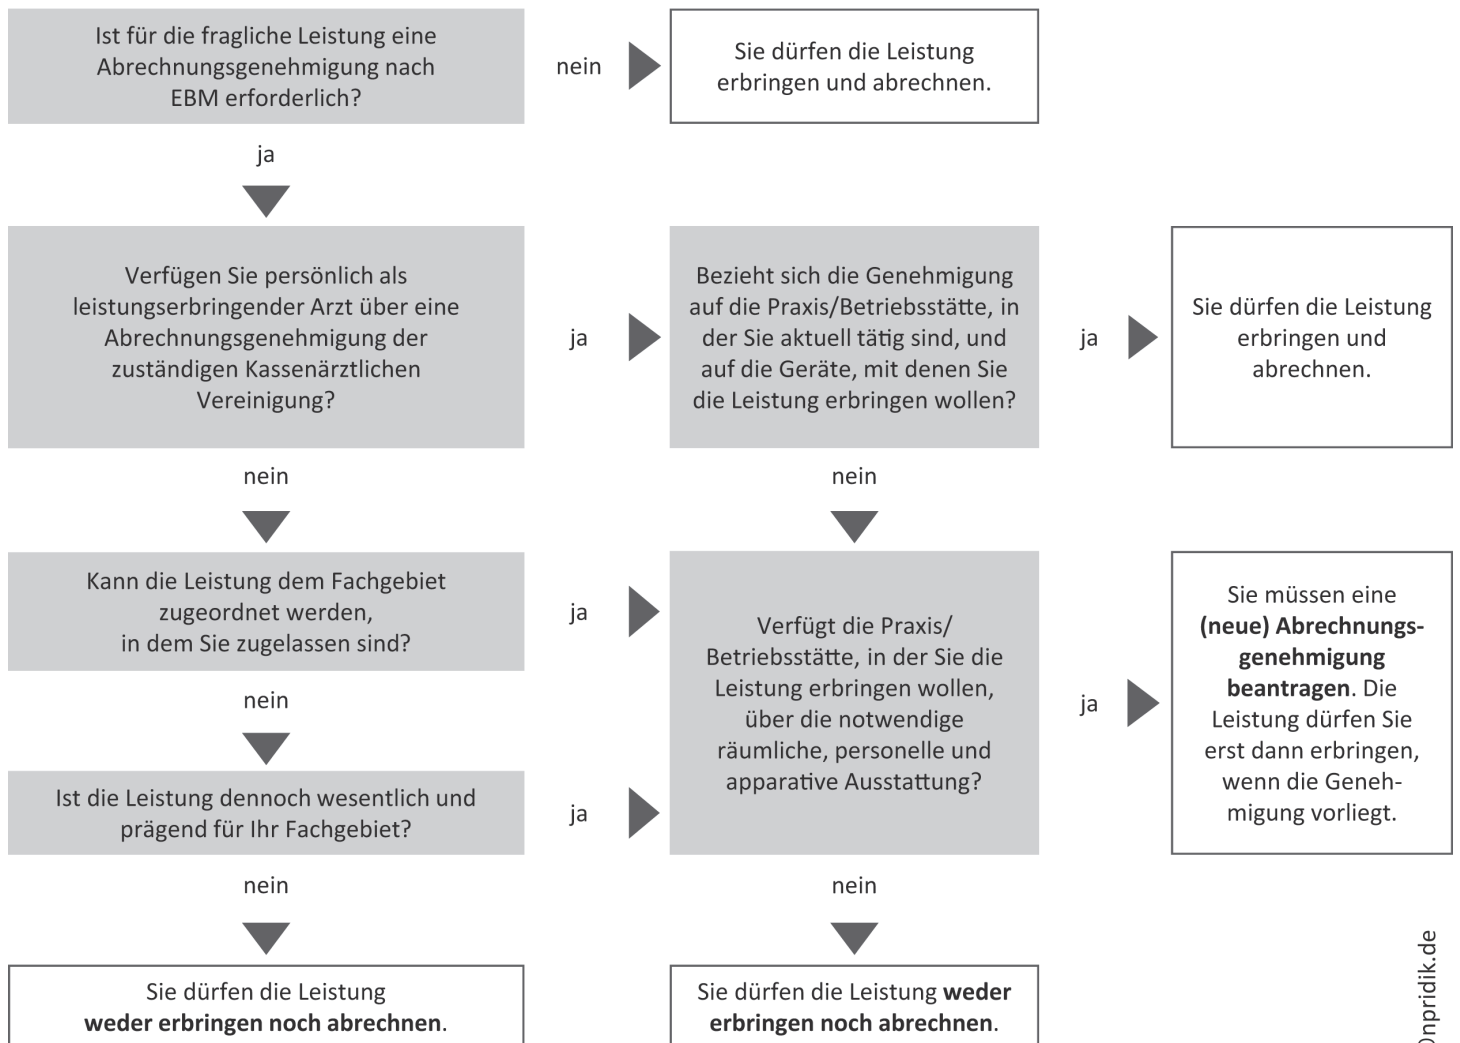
Ist für die fragliche Leistung eine Abrechnungsgenehmigung nach EBM erforderlich?

nein

Sie dürfen die Leistung erbringen und abrechnen.

ja

Verfügen Sie persönlich als leistungserbringender Arzt über eine Abrechnungsgenehmigung der zuständigen Kassenärztlichen Vereinigung?

ja

Bezieht sich die Genehmigung auf die Praxis/Betriebsstätte, in der Sie aktuell tätig sind, und auf die Geräte, mit denen Sie die Leistung erbringen wollen?

ja

Sie dürfen die Leistung erbringen und abrechnen.

nein

nein

Kann die Leistung dem Fachgebiet zugeordnet werden, in dem Sie zugelassen sind?

ja

Verfügt die Praxis/Betriebsstätte, in der Sie die Leistung erbringen wollen, über die notwendige räumliche, personelle und apparative Ausstattung?

ja

Sie müssen eine **(neue) Abrechnungsgenehmigung beantragen**. Die Leistung dürfen Sie erst dann erbringen, wenn die Genehmigung vorliegt.

nein

Ist die Leistung dennoch wesentlich und prägend für Ihr Fachgebiet?

ja

nein

nein

Sie dürfen die Leistung **weder erbringen noch abrechnen**.

Sie dürfen die Leistung **weder erbringen noch abrechnen**.

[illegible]npridik.de